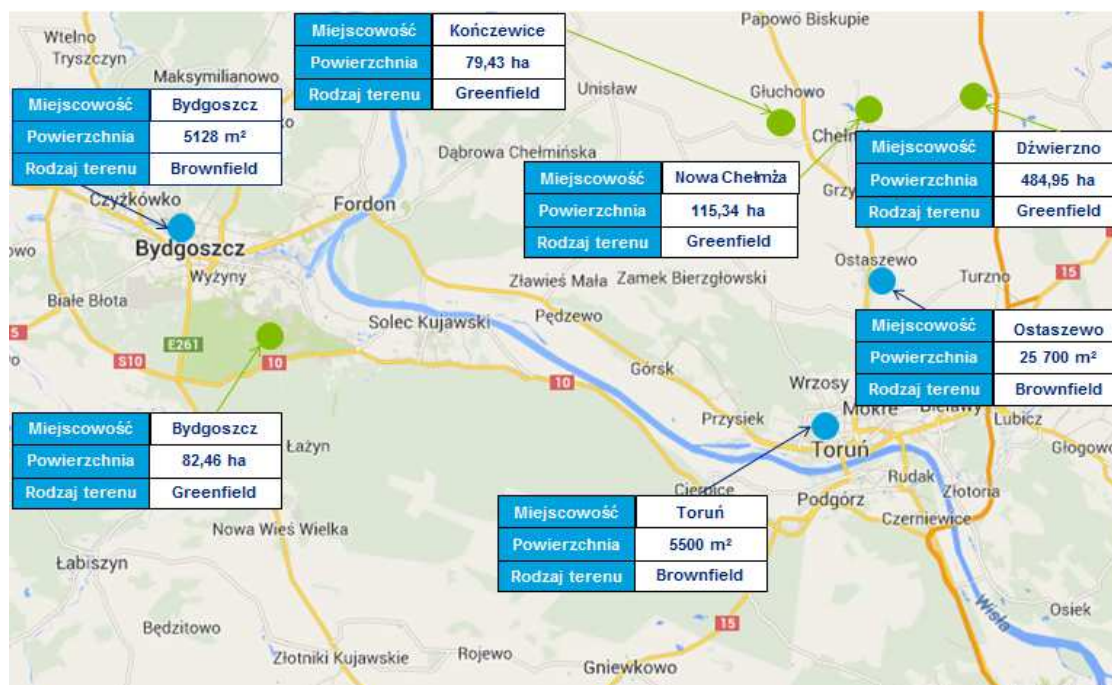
| Miejscowość | Kończewice |
|---|---|
| Powierzchnia | 79,43 ha |
| Rodzaj terenu | Greenfield |

| Miejscowość | Bydgoszcz |
|---|---|
| Powierzchnia | 5128 m² |
| Rodzaj terenu | Brownfield |

| Miejscowość | Nowa Chełmża |
|---|---|
| Powierzchnia | 115,34 ha |
| Rodzaj terenu | Greenfield |

| Miejscowość | Dźwierzno |
|---|---|
| Powierzchnia | 484,95 ha |
| Rodzaj terenu | Greenfield |

| Miejscowość | Ostaszewo |
|---|---|
| Powierzchnia | 25 700 m² |
| Rodzaj terenu | Brownfield |

| Miejscowość | Bydgoszcz |
|---|---|
| Powierzchnia | 82,46 ha |
| Rodzaj terenu | Greenfield |

| Miejscowość | Toruń |
|---|---|
| Powierzchnia | 5500 m² |
| Rodzaj terenu | Brownfield |

Wtelno
Tryszczyn
Maksymilianowo
Papowo Biskupie
Unisław
Głuchowo
Chełm
Dąbrowa Chełmińska
Czyżkówko
Fordon
Grzy
Bydgoszcz
Wyżyny
Ostaszewo
Turzno
15
Zławieś Mała
Zamek Bierzgłowski
Białe Błota
Solec Kujawski
Pędzewo
E261
S10
10
10
Górsk
Wrzosy
Mokre
Lubicz
Przysiek
Toruń
Głogowo
Łażyn
Rudak
Złotoria
Podgórz
Czerniewice
Nowa Wieś Wielka
Łabiszyn
Wisła
Osiek
Będzitowo
15
Złotniki Kujawskie
Rojewo
Gniewkowo